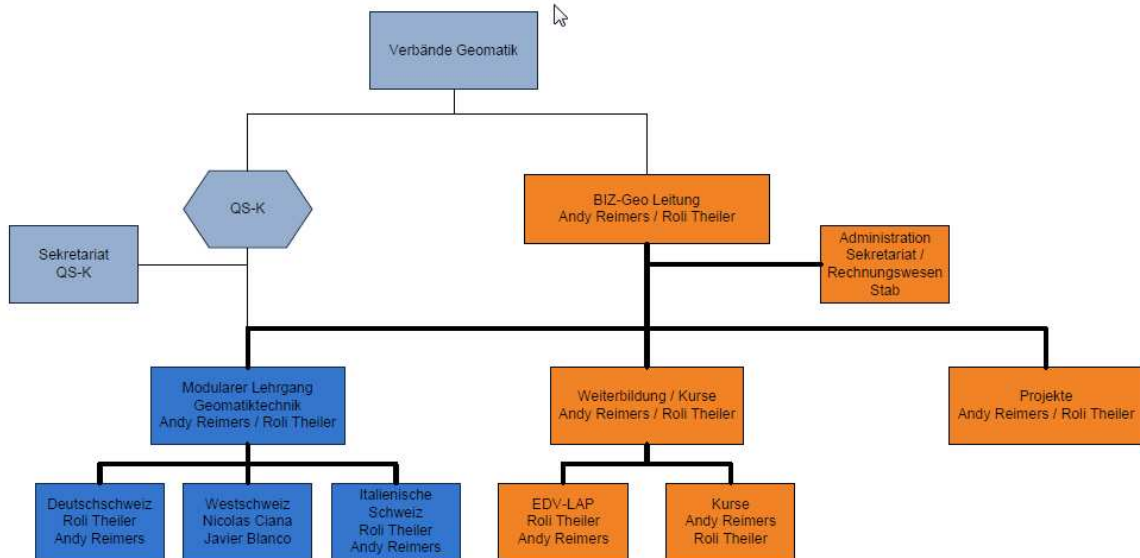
Verbände Geomatik

QS-K

Sekretariat QS-K

BIZ-Geo Leitung
Andy Reimers / Roli Theiler

Administration
Sekretariat /
Rechnungswesen
Stab

Modularer Lehrgang
Geomatiktechnik
Andy Reimers / Roli Theiler

Weiterbildung / Kurse
Andy Reimers / Roli Theiler

Projekte
Andy Reimers / Roli Theiler

Deutschschweiz
Roli Theiler
Andy Reimers

Westschweiz
Nicolas Ciana
Javier Blanco

Italienische Schweiz
Roli Theiler
Andy Reimers

EDV-LAP
Roli Theiler
Andy Reimers

Kurse
Andy Reimers
Roli Theiler